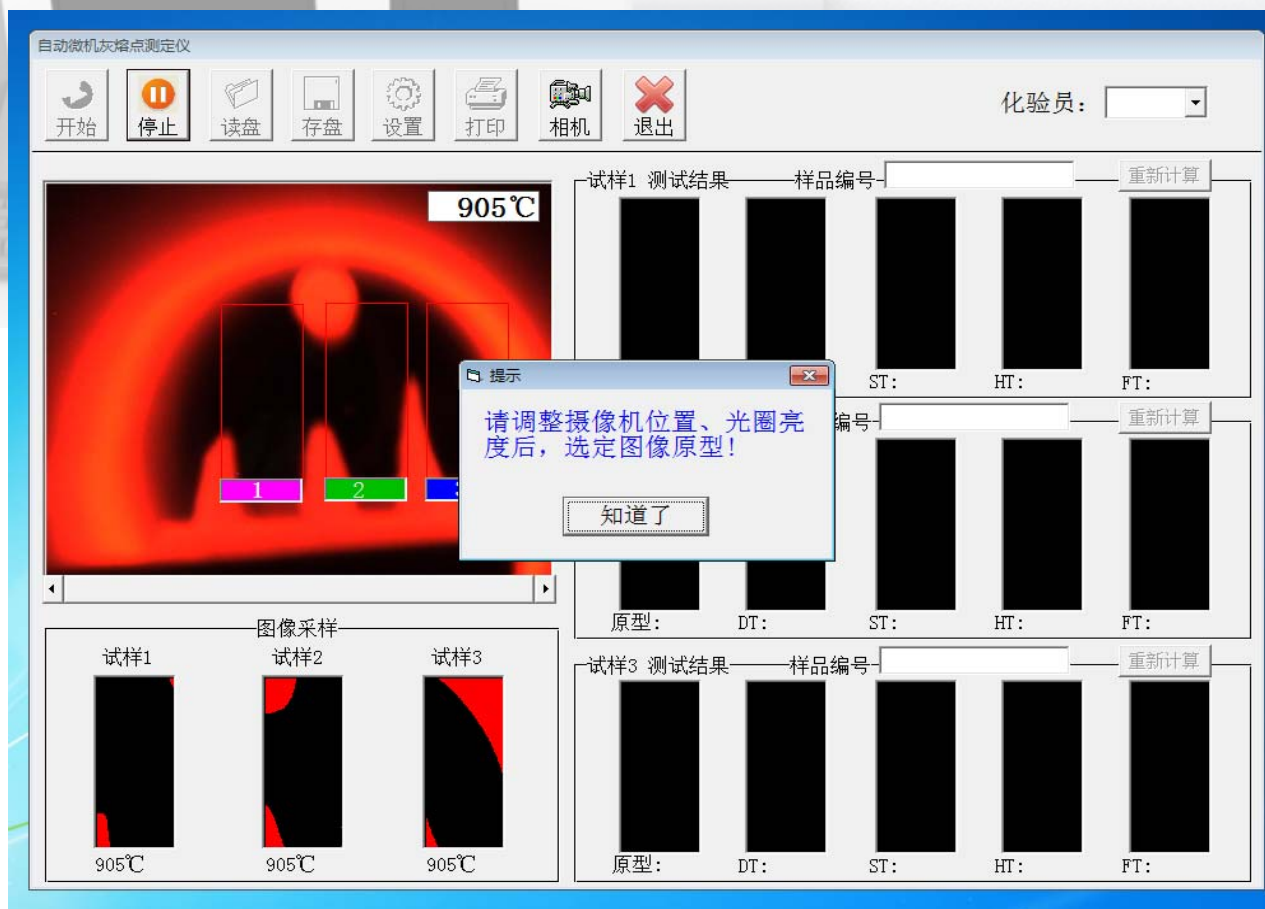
自动微机灰熔点测定仪

开始 停止 读盘 存盘 设置 打印 相机 退出

化验员：

905℃

1 2

试样1 测试结果 样品编号 重新计算

ST: HT: FT:

提示

请调整摄像机位置、光圈亮度后，选定图像原型！

知道了

编号 重新计算

原型: DT: ST: HT: FT:

图像采样

试样1 试样2 试样3

905℃ 905℃ 905℃

试样3 测试结果 样品编号 重新计算

原型: DT: ST: HT: FT: